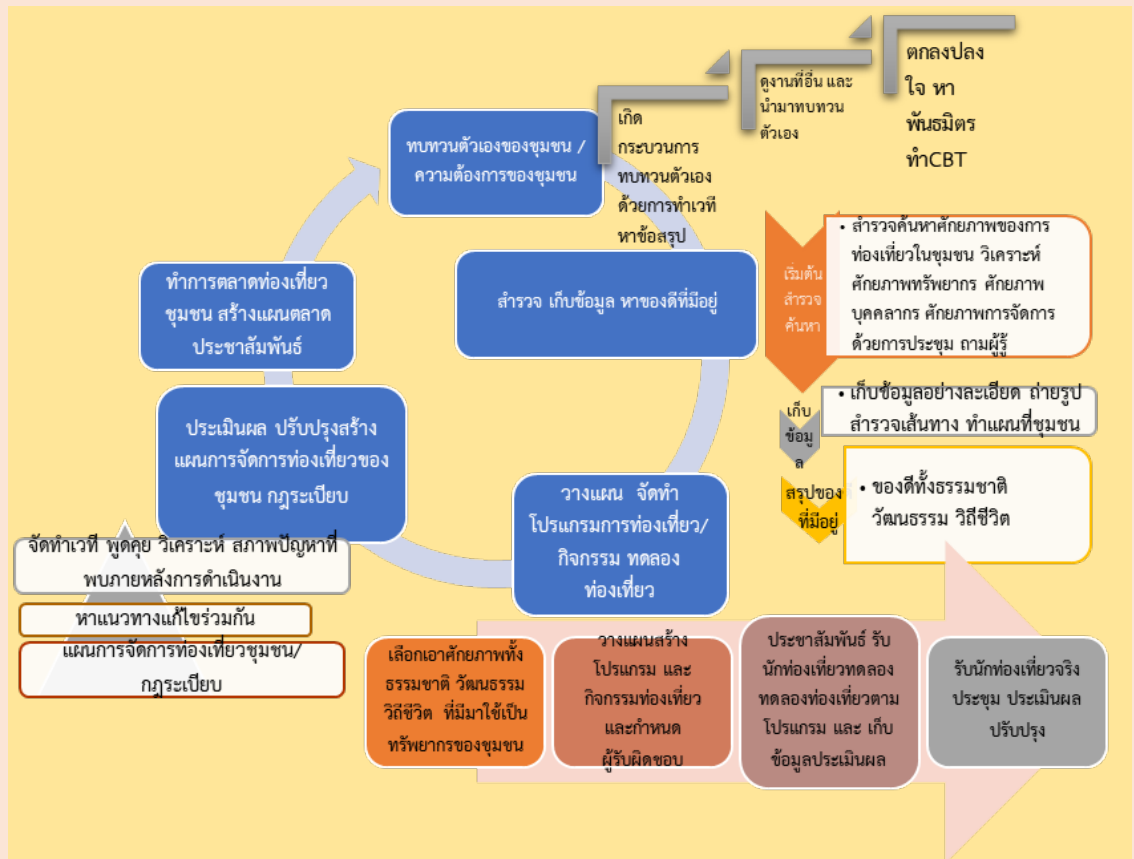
ตกลงปลงใจ หาพันธมิตร ทำCBT

ดูงานที่อื่น และนำมาทบทวนตัวเอง

เกิดกระบวนการทบทวนตัวเองด้วยการทำเวทีหาข้อสรุป

ทบทวนตัวเองของชุมชน / ความต้องการของชุมชน

สำรวจ เก็บข้อมูล หาของดีที่มีอยู่

ทำการตลาดท่องเที่ยวชุมชน สร้างแผนตลาด ประชาสัมพันธ์

ประเมินผล ปรับปรุงสร้างแผนการจัดการท่องเที่ยวของชุมชน กฎระเบียบ

วางแผน จัดทำโปรแกรมการท่องเที่ยว/กิจกรรม ทดลองท่องเที่ยว

เริ่มต้นสำรวจค้นหา

• สำรวจค้นหาศักยภาพของการท่องเที่ยวในชุมชน วิเคราะห์ศักยภาพทรัพยากร ศักยภาพบุคคลากร ศักยภาพการจัดการ ด้วยการประชุม ถามผู้รู้

เก็บข้อมูล

• เก็บข้อมูลอย่างละเอียด ถ่ายรูป สำรวจเส้นทาง ทำแผนที่ชุมชน

สรุปของที่มีอยู่

• ของดีทั้งธรรมชาติ วัฒนธรรม วิถีชีวิต

จัดทำเวที พูดคุย วิเคราะห์ สภาพปัญหาที่พบภายหลังการดำเนินงาน

หาแนวทางแก้ไขร่วมกัน

แผนการจัดการท่องเที่ยวชุมชน/กฎระเบียบ

เลือกเอาศักยภาพทั้งธรรมชาติ วัฒนธรรม วิถีชีวิต ที่มีมาใช้เป็นทรัพยากรของชุมชน

วางแผนสร้างโปรแกรม และกิจกรรมท่องเที่ยว และกำหนดผู้รับผิดชอบ

ประชาสัมพันธ์ รับนักท่องเที่ยวทดลอง ทดลองท่องเที่ยวตามโปรแกรม และ เก็บข้อมูลประเมินผล

รับนักท่องเที่ยวจริง ประชุม ประเมินผล ปรับปรุง